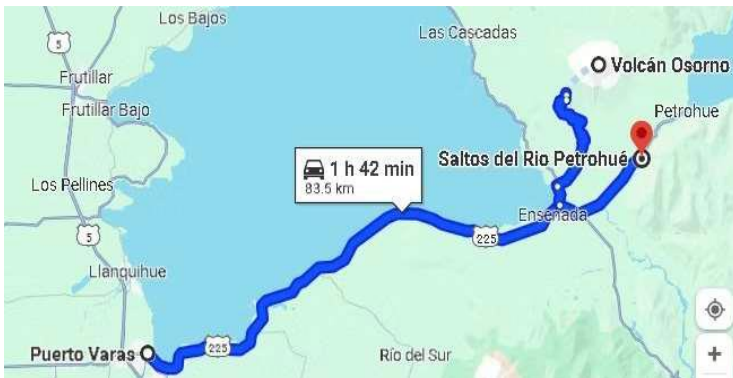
Los Bajos

Las Cascadas

Volcán Osorno

5

Frutillar

Frutillar Bajo

Petrohue

1 h 42 min
83.5 km

Saltos del Rio Petrohué

Los Pellines

5

Ensenada

225

Llanquihue

Puerto Varas

225

Río del Sur

+